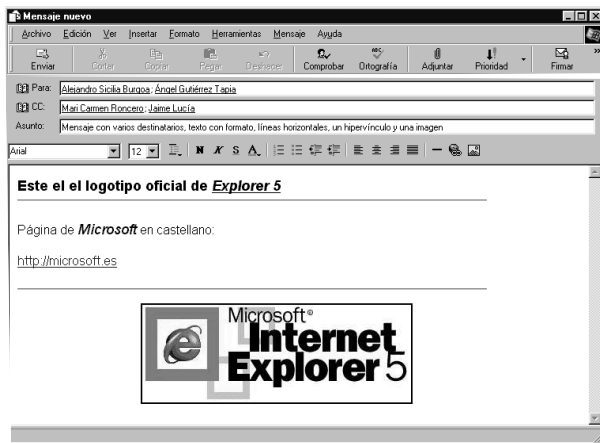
Mensaje nuevo

Archivo Edición Ver Insertar Formato Herramientas Mensaje Ayuda

Enviar Cortar Copiar Pegar Deshacer Comprobar Ortografía Adjuntar Prioridad Firmar

Para: Alejandro Sicilia Burgoa; Ángel Gutiérrez Tapia

CC: Mari Carmen Roncero; Jaime Lucía

Asunto: Mensaje con varios destinatarios, texto con formato, líneas horizontales, un hipervínculo y una imagen

Arial 12 N K S A

Este el el logotipo oficial de Explorer 5

Página de Microsoft en castellano:

http://microsoft.es

Microsoft® Internet Explorer 5